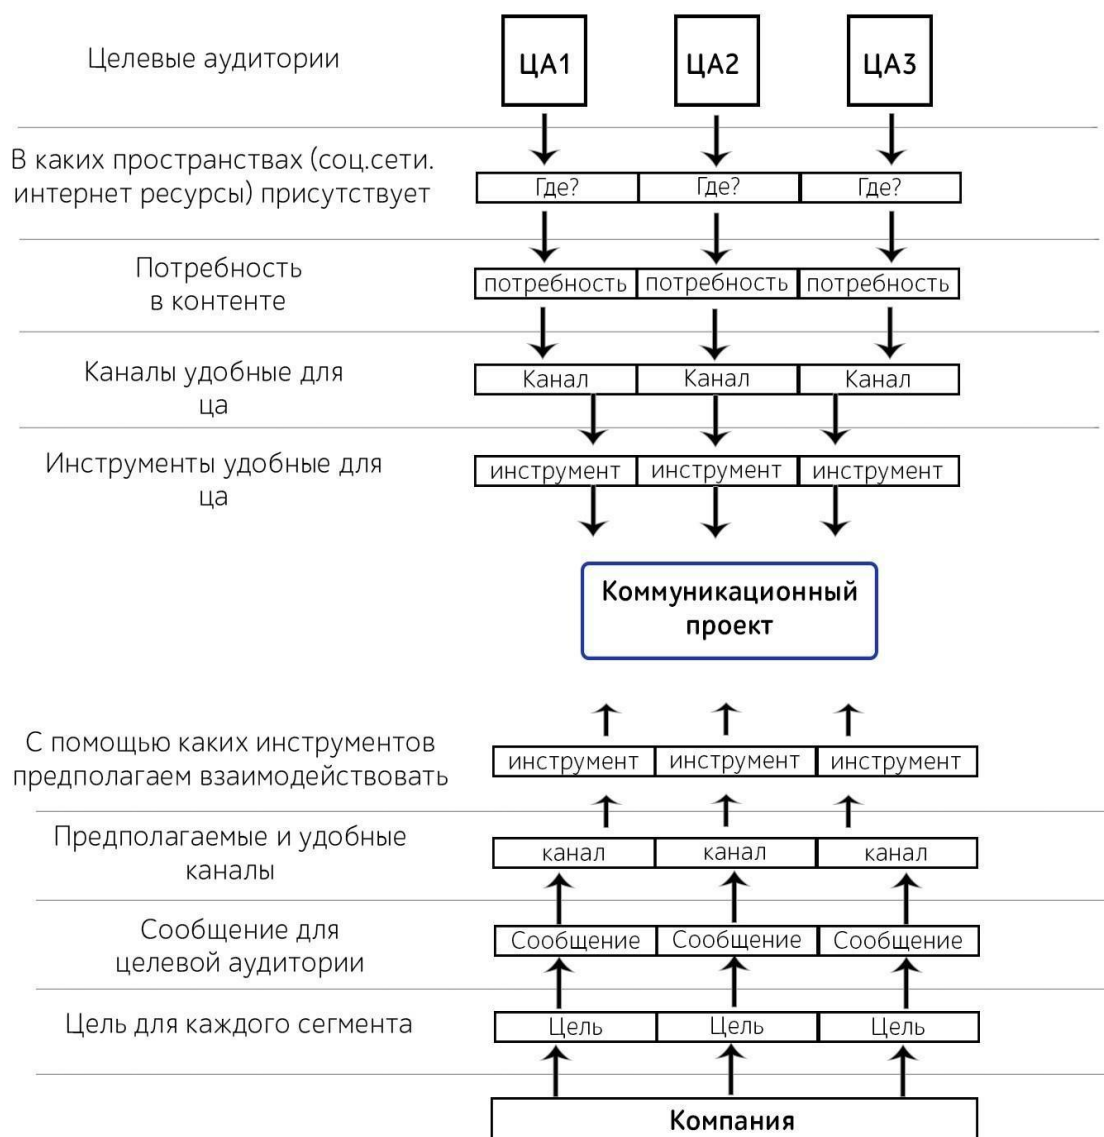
Целевые аудитории

ЦА1 ЦА2 ЦА3

В каких пространствах (соц.сети. интернет ресурсы) присутствует

Где? Где? Где?

Потребность в контенте

потребность потребность потребность

Каналы удобные для ца

Канал Канал Канал

Инструменты удобные для ца

инструмент инструмент инструмент

Коммуникационный проект

С помощью каких инструментов предполагаем взаимодействовать

инструмент инструмент инструмент

Предполагаемые и удобные каналы

канал канал канал

Сообщение для целевой аудитории

Сообщение Сообщение Сообщение

Цель для каждого сегмента

Цель Цель Цель

Компания